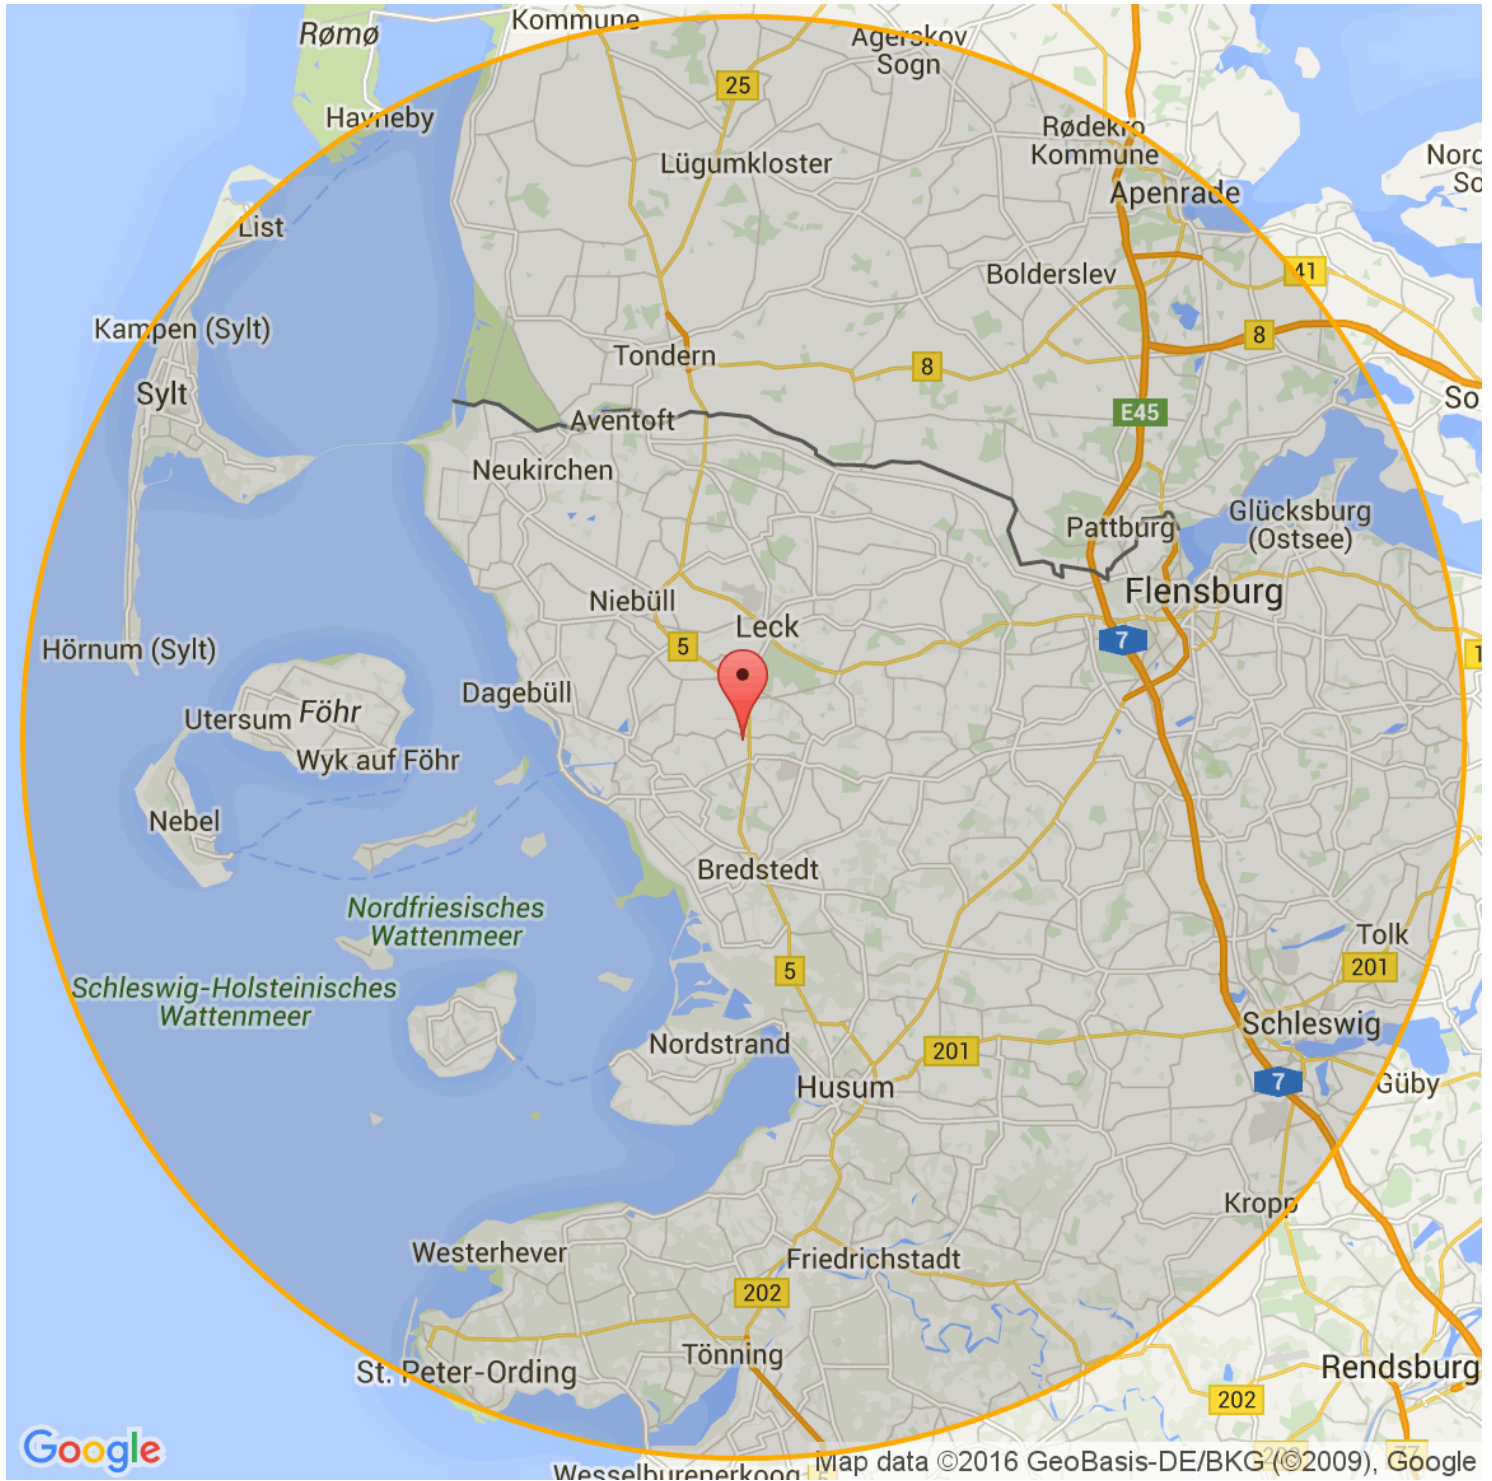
Rømø
Kommune
Agerskov Sogn
25
Havneby
Lügumkloster
Rødekro Kommune
Apenrade
Nord So
List
Bolderslev
41
Kampen (Sylt)
8
Tondern
8
Sylt
So
Aventoft
E45
Neukirchen
Glücksburg (Ostsee)
Pattburg
Flensburg
Niebüll
Leck
5
7
Hörnum (Sylt)
Dagebüll
Utersum
Föhr
Wyk auf Föhr
Nebel
Bredstedt
Nordfriesisches Wattenmeer
Tolk
201
5
Schleswig-Holsteinisches Wattenmeer
Schleswig
Nordstrand
201
Husum
7
Güby
Kropp
Westerhever
Friedrichstadt
202
Tönning
St. Peter-Ording
Rendsburg
202
Google
Wesselburenerkoog
Map data ©2016 GeoBasis-DE/BKG (©2009), Google